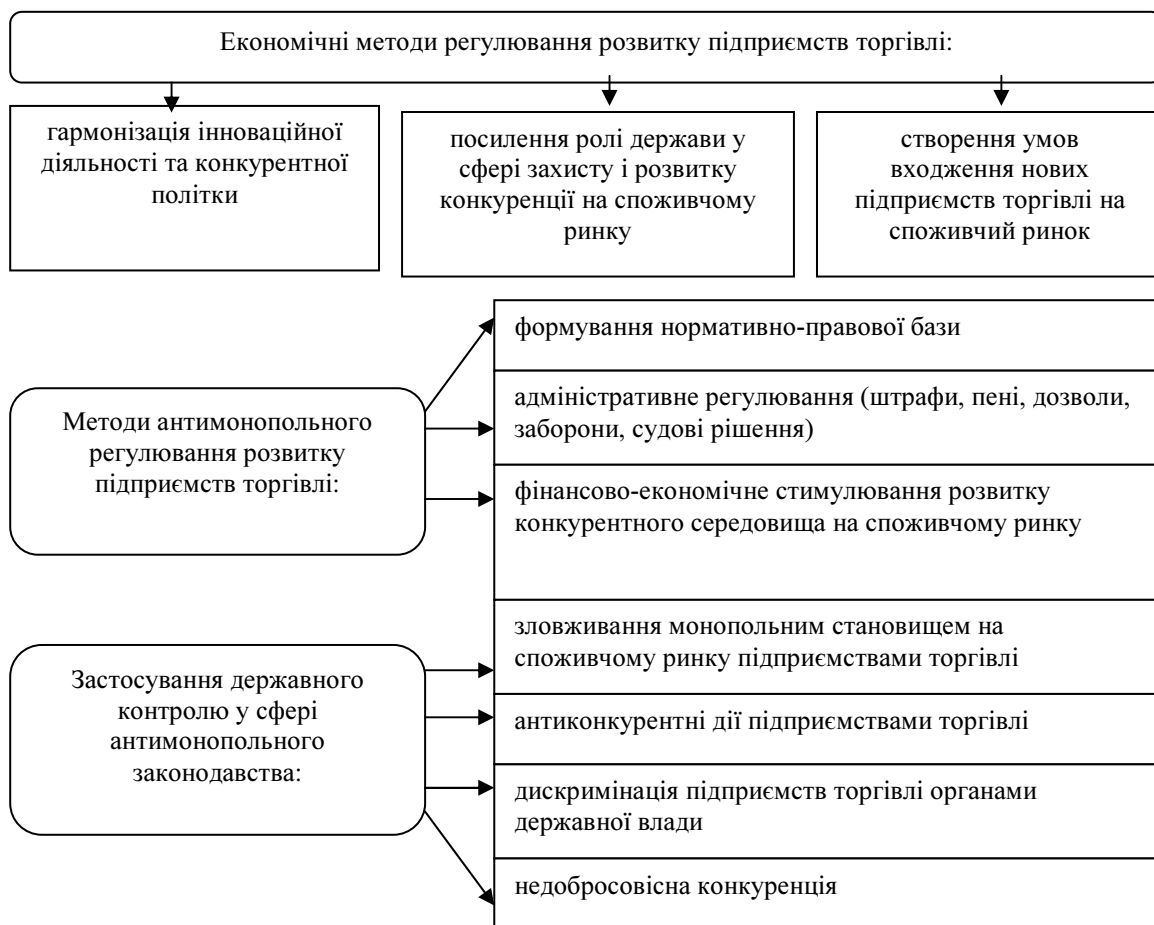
Економічні методи регулювання розвитку підприємств торгівлі:

гармонізація інноваційної діяльності та конкурентної політки

посилення ролі держави у сфері захисту і розвитку конкуренції на споживчому ринку

створення умов входження нових підприємств торгівлі на споживчий ринок

Методи антимонопольного регулювання розвитку підприємств торгівлі:

формування нормативно-правової бази

адміністративне регулювання (штрафи, пені, дозволи, заборони, судові рішення)

фінансово-економічне стимулювання розвитку конкурентного середовища на споживчому ринку

Застосування державного контролю у сфері антимонопольного законодавства:

зловживання монопольним становищем на споживчому ринку підприємствами торгівлі

антиконкурентні дії підприємствами торгівлі

дискримінація підприємств торгівлі органами державної влади

недобросовісна конкуренція